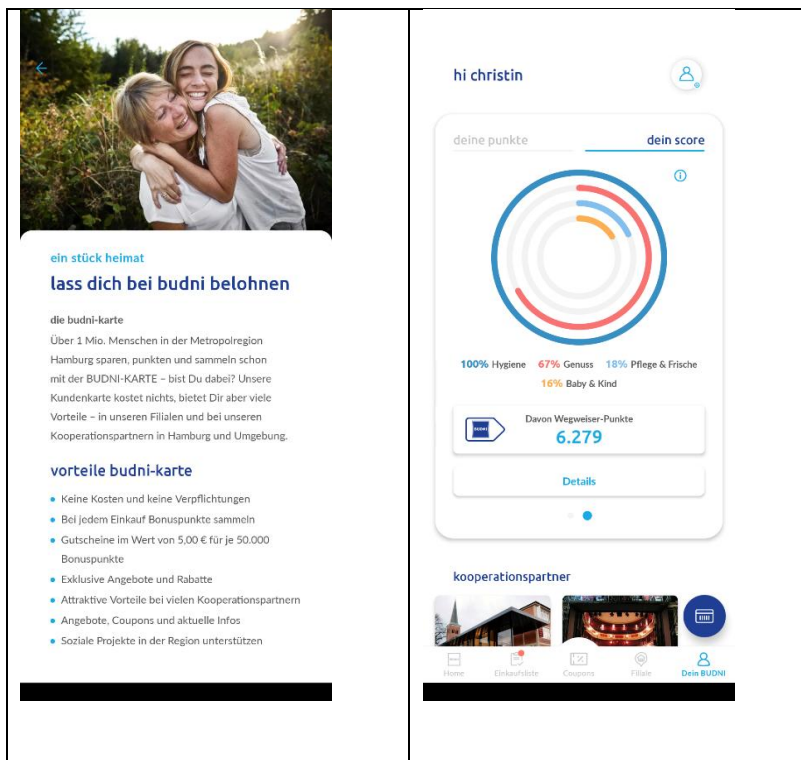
ein stück heimat

lass dich bei budni belohnen

die budni-karte

Über 1 Mio. Menschen in der Metropolregion Hamburg sparen, punkten und sammeln schon mit der BUDNI-KARTE – bist Du dabei? Unsere Kundenkarte kostet nichts, bietet Dir aber viele Vorteile – in unseren Filialen und bei unseren Kooperationspartnern in Hamburg und Umgebung.

vorteile budni-karte

- Keine Kosten und keine Verpflichtungen
- Bei jedem Einkauf Bonuspunkte sammeln
- Gutscheine im Wert von 5,00 € für je 50.000 Bonuspunkte
- Exklusive Angebote und Rabatte
- Attraktive Vorteile bei vielen Kooperationspartnern
- Angebote, Coupons und aktuelle Infos
- Soziale Projekte in der Region unterstützen

hi christin

deine punkte

dein score

100% Hygiene 67% Genuss 18% Pflege & Frische 16% Baby & Kind

BUDNI

Davon Wegweiser-Punkte
6.279

Details

kooperationspartner

Home Einkaufsliste Coupons Filiale Dein BUDNI